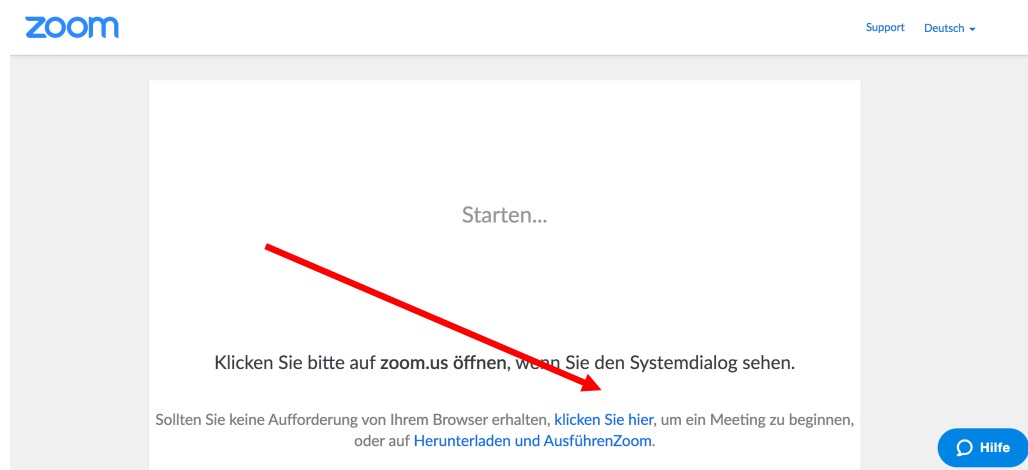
zoom

Support Deutsch

Starten...

Klicken Sie bitte auf zoom.us öffnen, wenn Sie den Systemdialog sehen.

Sollten Sie keine Aufforderung von Ihrem Browser erhalten, klicken Sie hier, um ein Meeting zu beginnen, oder auf Herunterladen und AusführenZoom.

Hilfe